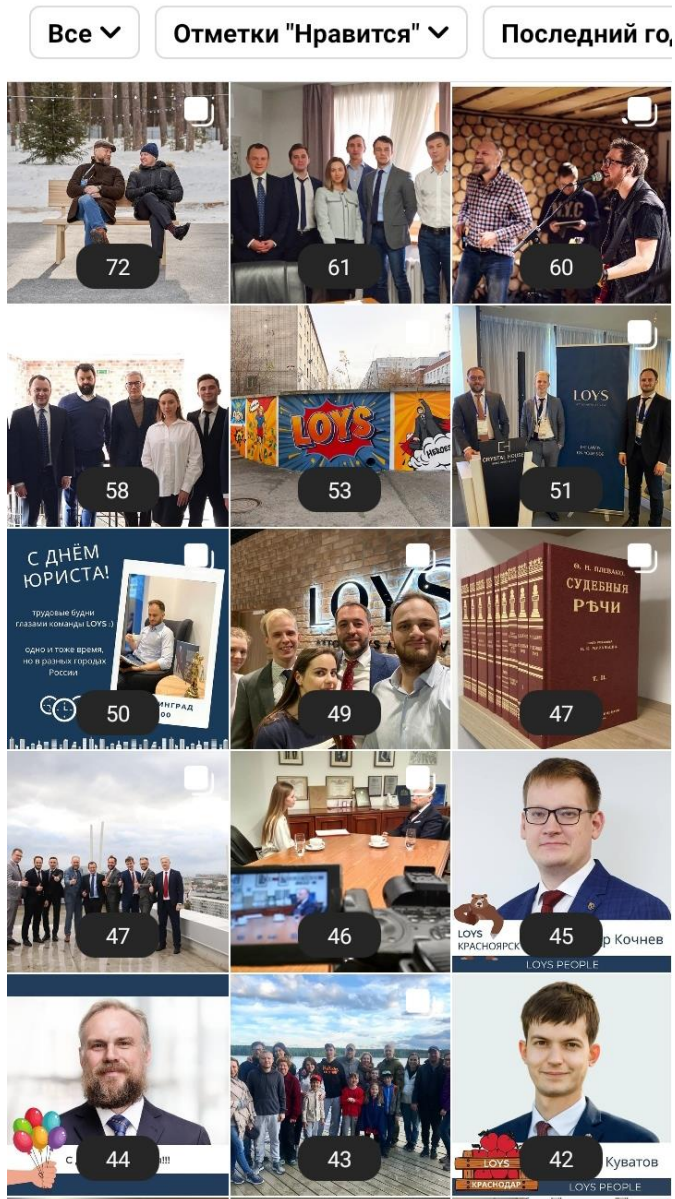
Все
Отметки "Нравится"
Последний го

72
61
60
58
LOYS
HEROES
53
LOYS
51
С ДНЁМ ЮРИСТА!
трудовые будни глазами команды LOYS :)
одно и тоже время, но в разных городах России
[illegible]ИНГРАД
50
LOYS
49
Ф. Н. ПЛЕВАКО
СУДЕБНЫЯ РѢЧИ
47
47
46
LOYS КРАСНОЯРСК
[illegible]р Кочнев
45
LOYS PEOPLE
С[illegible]!!!
44
43
LOYS КРАСНОДАР
Куватов
42
LOYS PEOPLE